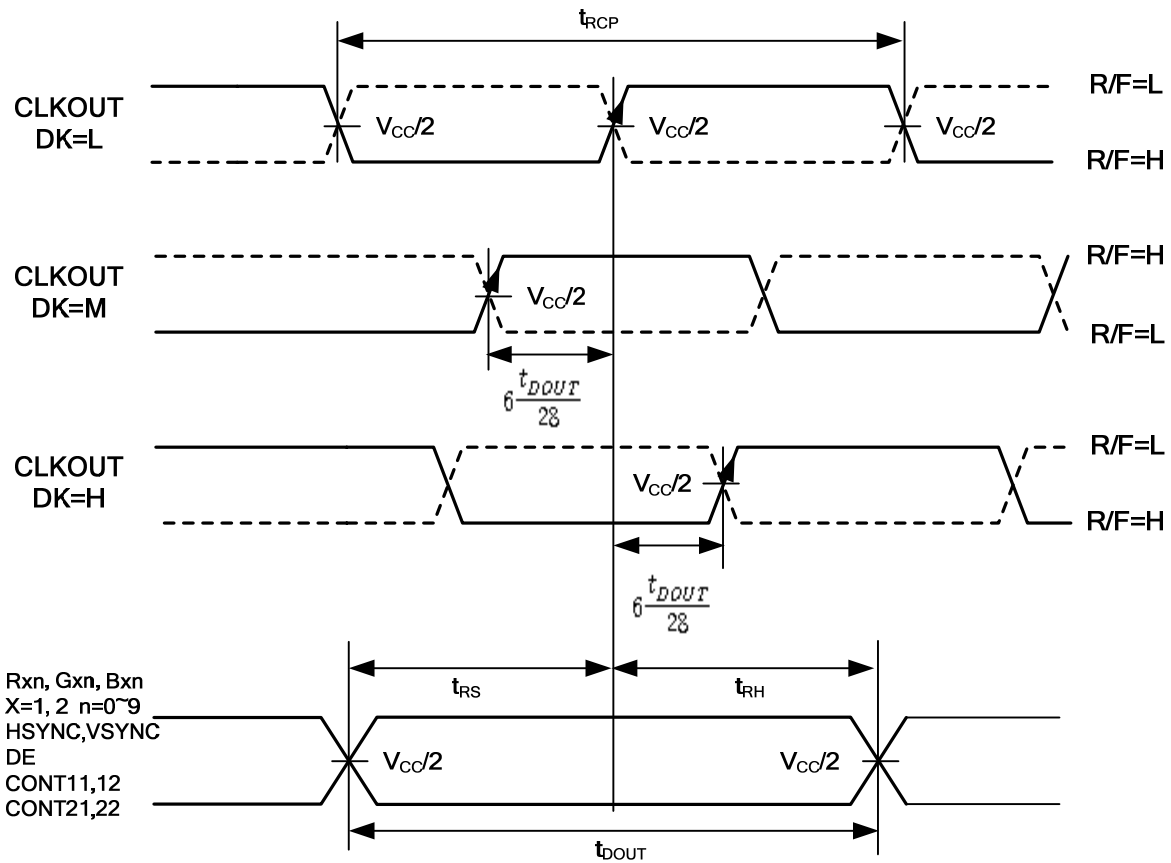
$t_{RCP}$

CLKOUT DK=L

$V_{CC}/2$ $V_{CC}/2$ $V_{CC}/2$

R/F=L
R/F=H

CLKOUT DK=M

$V_{CC}/2$

R/F=H
R/F=L

$6\frac{t_{DOUT}}{28}$

CLKOUT DK=H

$V_{CC}/2$

R/F=L
R/F=H

$6\frac{t_{DOUT}}{28}$

Rxn, Gxn, Bxn
X=1, 2 n=0~9
HSYNC,VSYNC
DE
CONT11,12
CONT21,22

$t_{RS}$ $t_{RH}$

$V_{CC}/2$ $V_{CC}/2$

$t_{DOUT}$